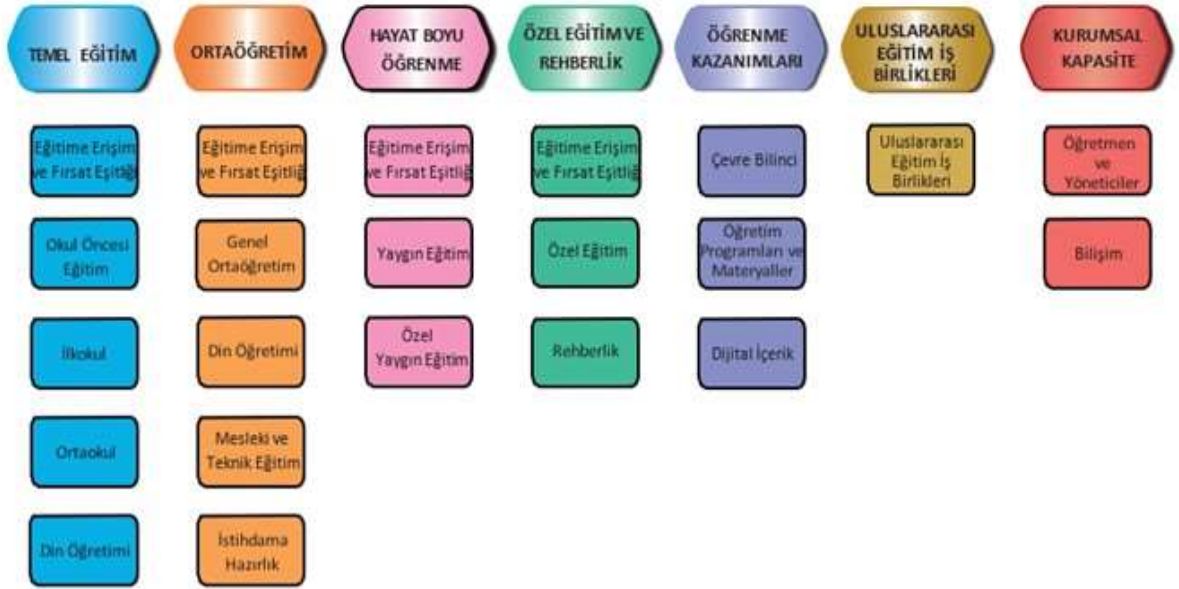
TEMEL EĞİTİM

Eğitime Erişim ve Fırsat Eşitliği

Okul Öncesi Eğitim

İlkokul

Ortaokul

Din Öğretimi

ORTAÖĞRETİM

Eğitime Erişim ve Fırsat Eşitliği

Genel Ortaöğretim

Din Öğretimi

Mesleki ve Teknik Eğitim

İstihdama Hazırlık

HAYAT BOYU ÖĞRENME

Eğitime Erişim ve Fırsat Eşitliği

Yaygın Eğitim

Özel Yaygın Eğitim

ÖZEL EĞİTİM VE REHBERLİK

Eğitime Erişim ve Fırsat Eşitliği

Özel Eğitim

Rehberlik

ÖĞRENME KAZANIMLARI

Çevre Bilinci

Öğretim Programları ve Materyaller

Dijital İçerik

ULUSLARARASI EĞİTİM İŞ BİRLİKLERİ

Uluslararası Eğitim İş Birlikleri

KURUMSAL KAPASİTE

Öğretmen ve Yöneticiler

Bilişim